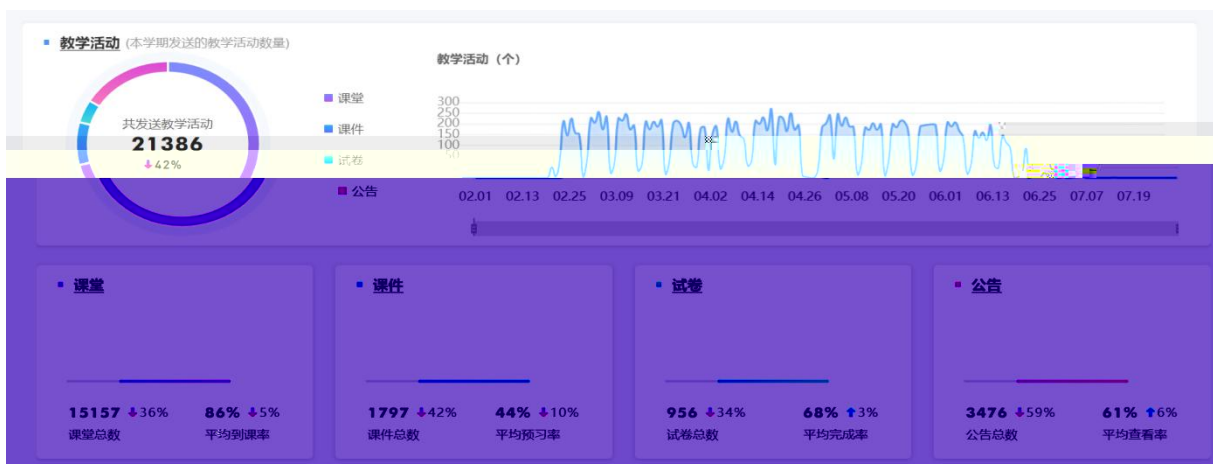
教学活动 (本学期发送的教学活动数量)

共发送教学活动
21386
↓42%

课堂
课件
试卷
公告

教学活动（个）
300
250
200
150
100

02.01 02.13 02.25 03.09 03.21 04.02 04.14 04.26 05.08 05.20 06.01 06.13 06.25 07.07 07.19

课堂
15157 ↓36%
课堂总数
86% ↓5%
平均到课率

课件
1797 ↓42%
课件总数
44% ↓10%
平均预习率

试卷
956 ↓34%
试卷总数
68% ↑3%
平均完成率

公告
3476 ↓59%
公告总数
61% ↑6%
平均查看率